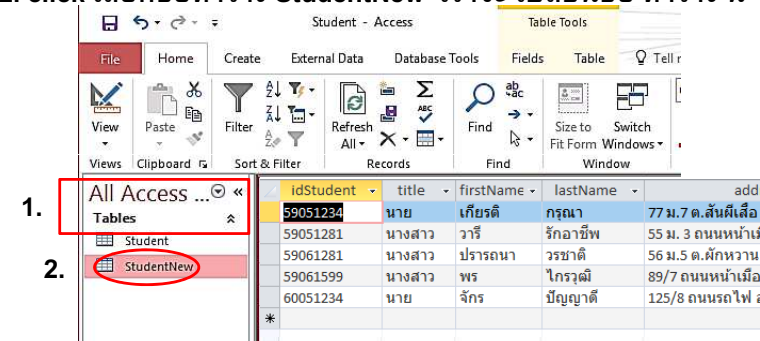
2. Click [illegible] StudentNew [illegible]

Student - Access

Table Tools

File Home Create External Data Database Tools Fields Table Tell

View Paste Filter Refresh All Find Size to Fit Form Switch Windows

Views Clipboard Sort & Filter Records Find Window

1. All Access ...

Tables

Student

2. StudentNew

| idStudent | title | firstName | lastName | add |
|---|---|---|---|---|
| 59051234 | นาย | เกียรติ | กรุณา | 77 ม.7 ต.สันผีเสื้อ |
| 59051281 | นางสาว | วารี | รักอาชีพ | 55 ม. 3 ถนนหน้าเ |
| 59061281 | นางสาว | ปรารถนา | วรชาติ | 56 ม.5 ต.ผักหวาน |
| 59061599 | นางสาว | พร | ไกรวุฒิ | 89/7 ถนนหน้าเมือ |
| 60051234 | นาย | จักร | ปัญญาดี | 125/8 ถนนรถไฟ |
| * | | | | |